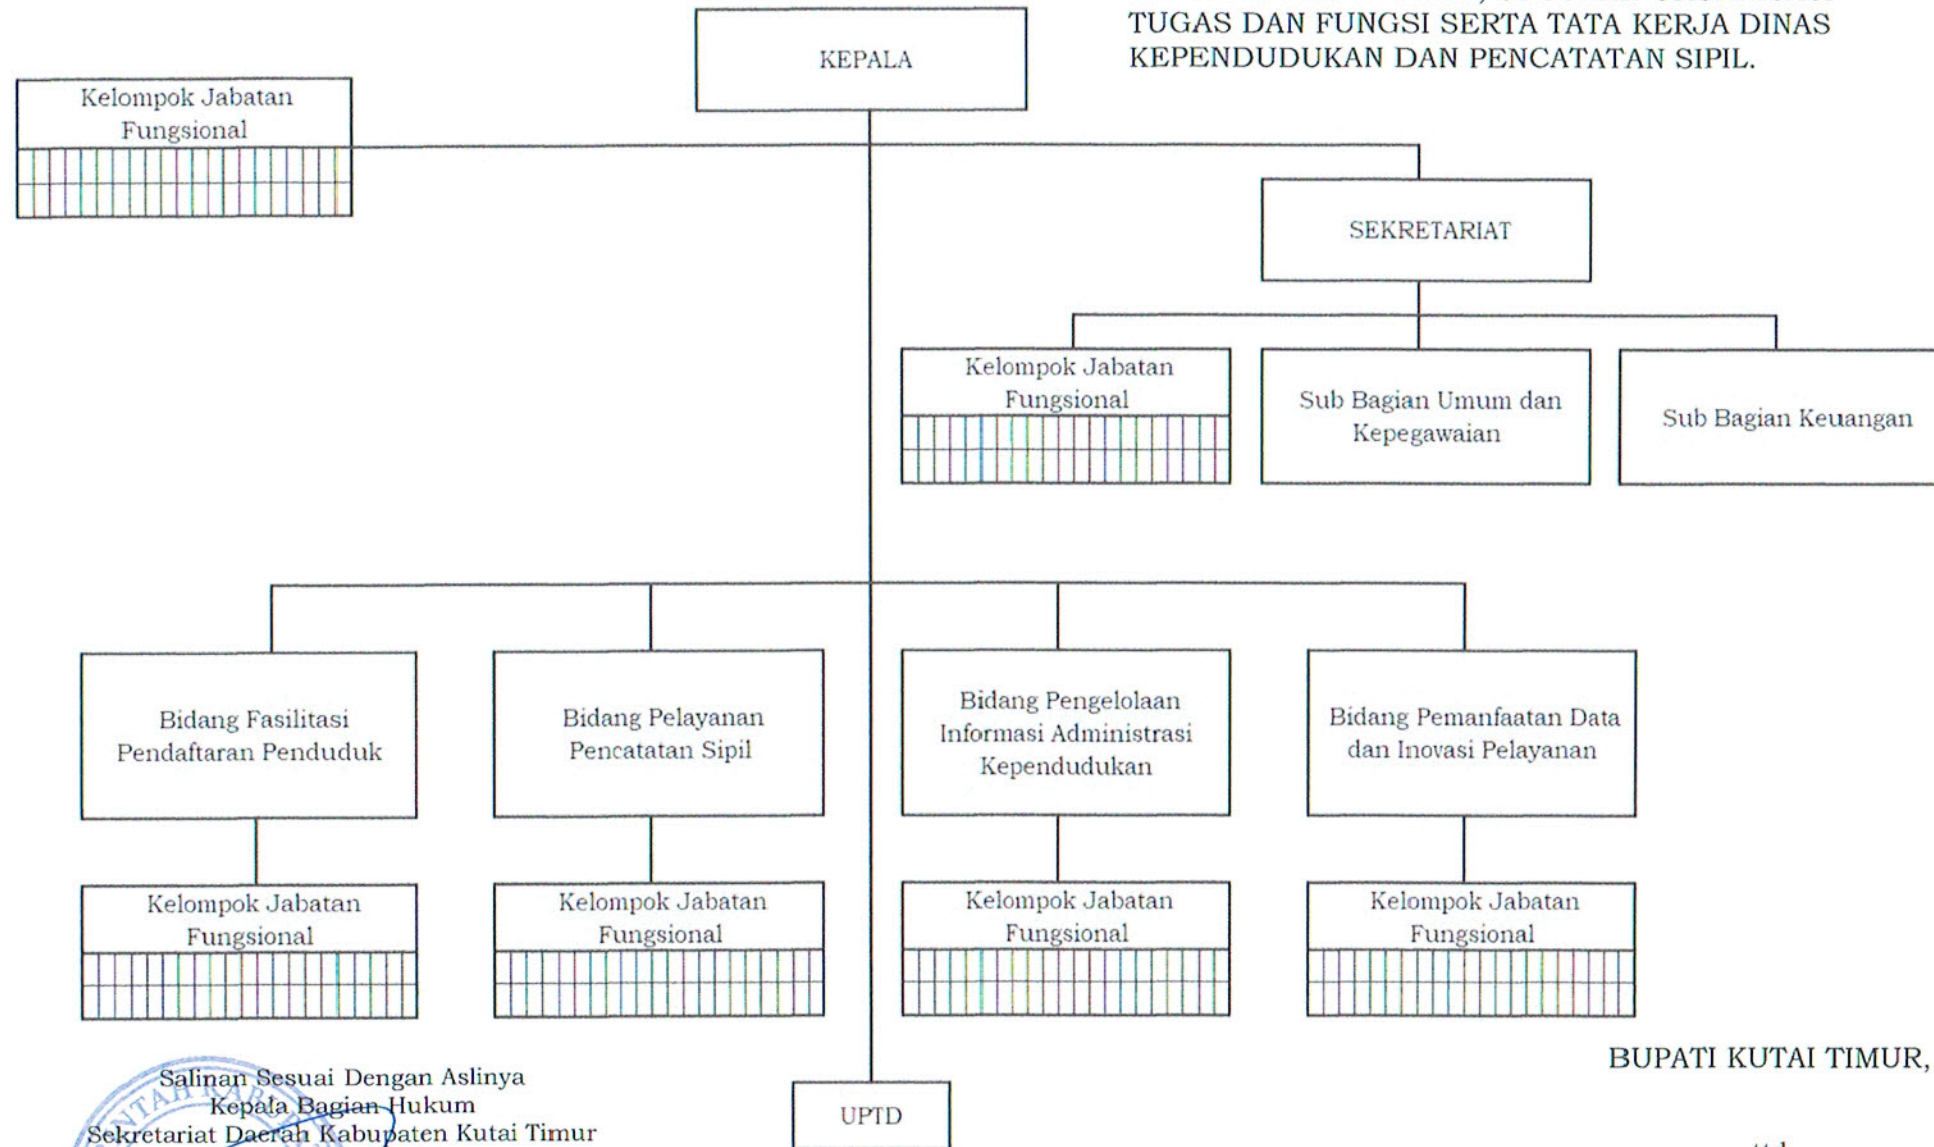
TUGAS DAN FUNGSI SERTA TATA KERJA DINAS KEPENDUDUKAN DAN PENCATATAN SIPIL.

KEPALA

Kelompok Jabatan Fungsional

SEKRETARIAT

Kelompok Jabatan Fungsional

Sub Bagian Umum dan Kepegawaian

Sub Bagian Keuangan

Bidang Fasilitasi Pendaftaran Penduduk

Bidang Pelayanan Pencatatan Sipil

Bidang Pengelolaan Informasi Administrasi Kependudukan

Bidang Pemanfaatan Data dan Inovasi Pelayanan

Kelompok Jabatan Fungsional

Kelompok Jabatan Fungsional

Kelompok Jabatan Fungsional

Kelompok Jabatan Fungsional

UPTD

BUPATI KUTAI TIMUR,

Salinan Sesuai Dengan Aslinya
Kepala Bagian Hukum
Sekretariat Daerah Kabupaten Kutai Timur